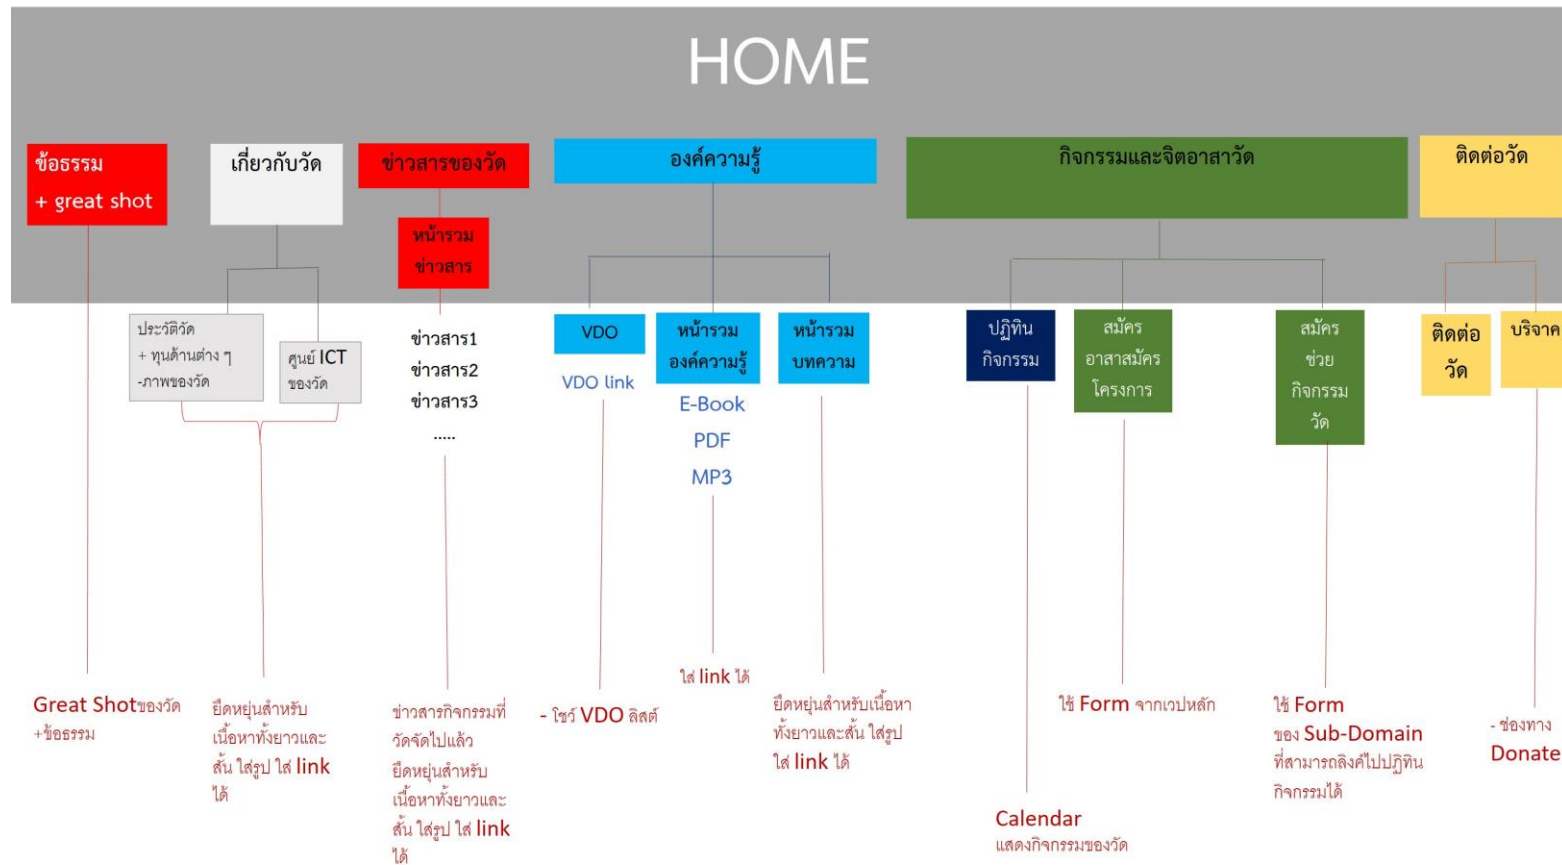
HOME

ข้อธรรม
+ great shot

เกี่ยวกับวัด

ข่าวสารของวัด

หน้ารวม
ข่าวสาร

องค์ความรู้

กิจกรรมและจิตอาสาวัด

ติดต่อวัด

ประวัติวัด
+ ทุนด้านต่าง ๆ
-ภาพของวัด

ศูนย์ ICT
ของวัด

ข่าวสาร1
ข่าวสาร2
ข่าวสาร3
.....

VDO

VDO link

หน้ารวม
องค์ความรู้

E-Book
PDF
MP3

หน้ารวม
บทความ

ปฏิทิน
กิจกรรม

สมัคร
อาสาสมัคร
โครงการ

สมัคร
ช่วย
กิจกรรม
วัด

ติดต่อ
วัด

บริจาค

Great Shotของวัด
+ข้อธรรม

ยืดหยุ่นสำหรับ
เนื้อหาทั้งยาวและ
สั้น ใส่รูป ใส่ link
ได้

ข่าวสารกิจกรรมที่
วัดจัดไปแล้ว
ยืดหยุ่นสำหรับ
เนื้อหาทั้งยาวและ
สั้น ใส่รูป ใส่ link
ได้

- โชว์ VDO ลิสต์

ใส่ link ได้

ยืดหยุ่นสำหรับเนื้อหา
ทั้งยาวและสั้น ใส่รูป
ใส่ link ได้

Calendar
แสดงกิจกรรมของวัด

ใช้ Form จากเวปหลัก

ใช้ Form
ของ Sub-Domain
ที่สามารถลิงค์ไปปฏิทิน
กิจกรรมได้

- ช่องทาง
Donate